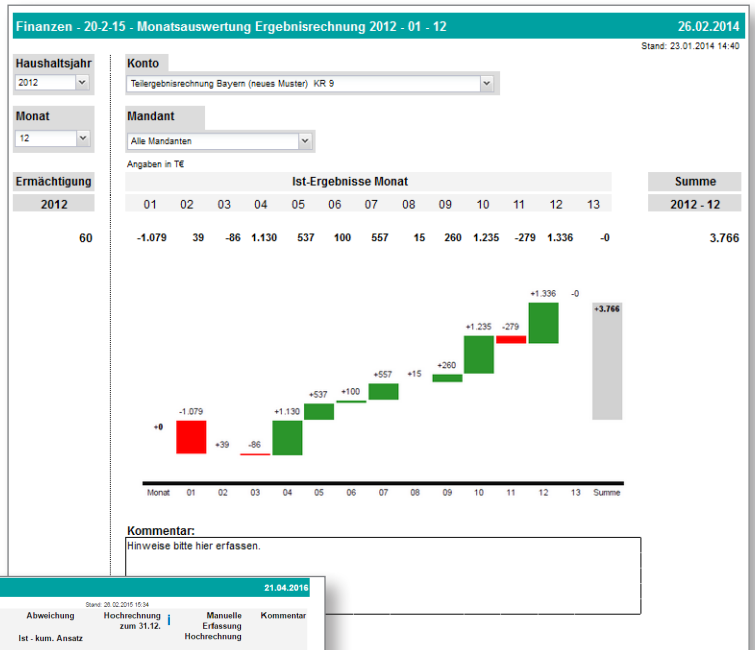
Finanzen - 20-2-15 - Monatsauswertung Ergebnisrechnung 2012 - 01 - 12

26.02.2014

Stand: 23.01.2014 14:40

Haushaltsjahr

2012

Konto

Teilergebnisrechnung Bayern (neues Muster) KR 9

Monat

12

Mandant

Alle Mandanten

Angaben in T€

Ermächtigung

2012

Ist-Ergebnisse Monat

Summe

2012 - 12

| 01 | 02 | 03 | 04 | 05 | 06 | 07 | 08 | 09 | 10 | 11 | 12 | 13 |
|---|---|---|---|---|---|---|---|---|---|---|---|---|
| -1.079 | 39 | -86 | 1.130 | 537 | 100 | 557 | 15 | 260 | 1.235 | -279 | 1.336 | -0 |

60

3.766

+0
-1.079
+39
-86
+1.130
+537
+100
+557
+15
+260
+1.235
-279
+1.336
-0
+3.766

Monat 01 02 03 04 05 06 07 08 09 10 11 12 13 Summe

Kommentar:

Hinweise bitte hier erfassen.

21.04.2016

Stand: 26.02.2015 15:34

Abweichung

Ist - kum. Ansatz

Hochrechnung zum 31.12.

i

Manuelle Erfassung Hochrechnung

Kommentar